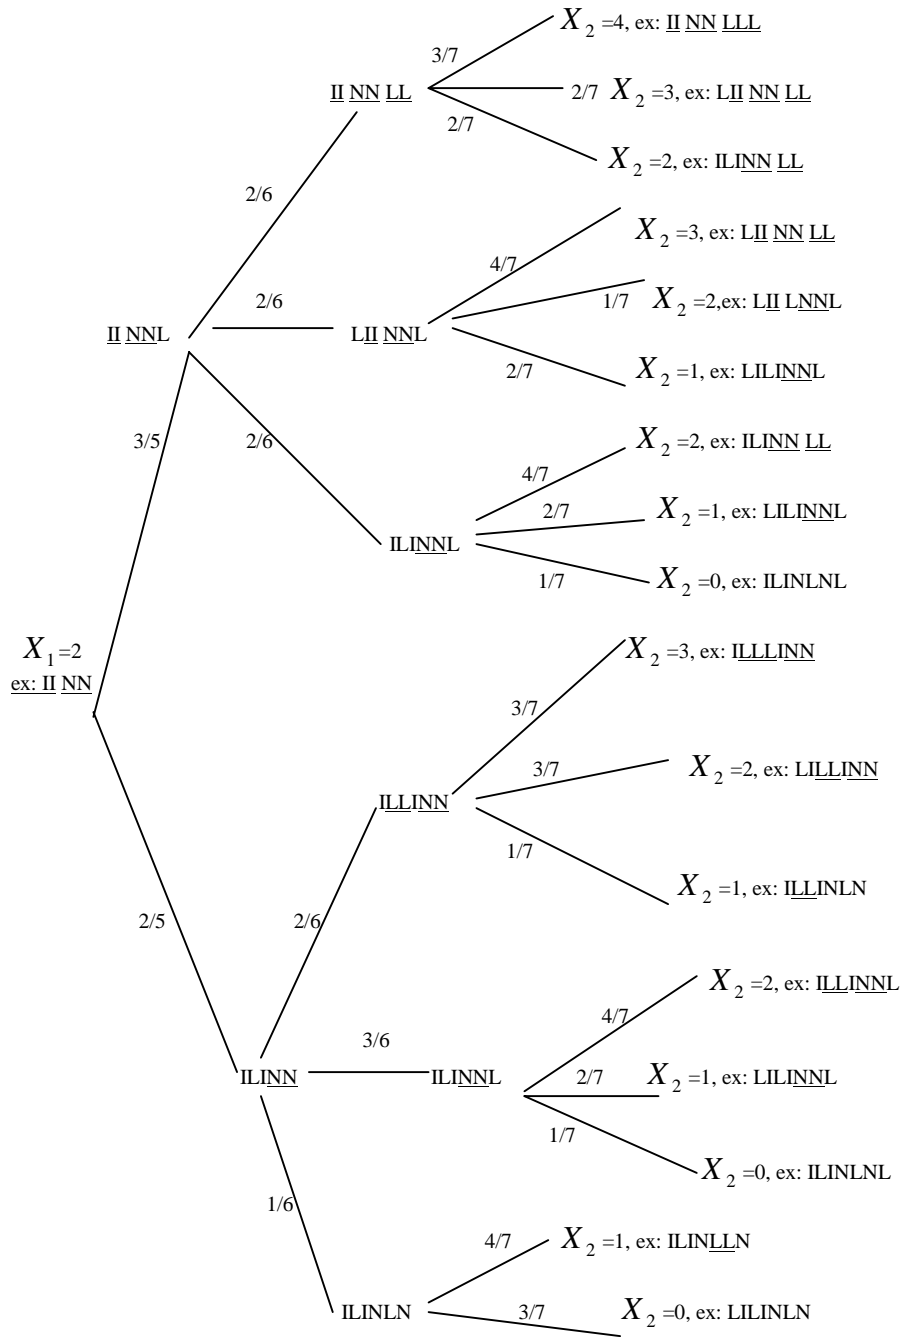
$X_1=2$
ex: II NN

3/5

II NNL

2/6

II NN LL

3/7
$X_2=4$, ex: II NN LLL
2/7 $X_2=3$, ex: LII NN LL
2/7
$X_2=2$, ex: ILINN LL

2/6

LII NNL

4/7
$X_2=3$, ex: LII NN LL
1/7 $X_2=2$, ex: LII LNNL
2/7
$X_2=1$, ex: LILINNL

2/6

ILINNL

4/7
$X_2=2$, ex: ILINN LL
2/7
$X_2=1$, ex: LILINNL
1/7
$X_2=0$, ex: ILINLNL

2/5

ILINN

2/6

ILLINN

3/7
$X_2=3$, ex: ILLLINN
3/7
$X_2=2$, ex: LILLINN
1/7
$X_2=1$, ex: ILLINLN

3/6

ILINNL

4/7
$X_2=2$, ex: ILLINNL
2/7 $X_2=1$, ex: LILINNL
1/7
$X_2=0$, ex: ILINLNL

1/6

ILINLN

4/7
$X_2=1$, ex: ILINLLN
3/7
$X_2=0$, ex: LILINLN